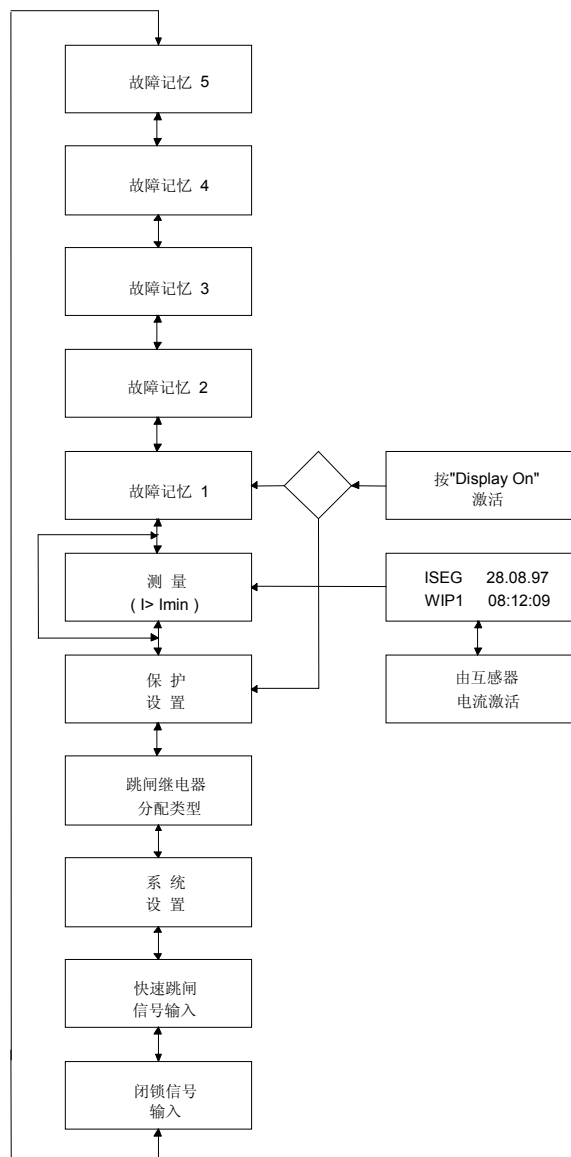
故障记忆 5

故障记忆 4

故障记忆 3

故障记忆 2

故障记忆 1

按"Display On" 激活

测 量
( I> Imin )

ISEG 28.08.97
WIP1 08:12:09

保 护
设 置

由互感器
电流激活

跳闸继电器
分配类型

系 统
设 置

快速跳闸
信号输入

闭锁信号
输入